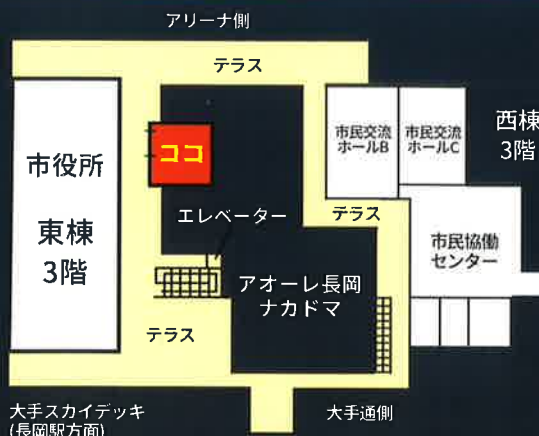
アリーナ側

テラス

市役所

東棟
3階

ココ

市民交流
ホールB

市民交流
ホールC

西棟
3階

エレベーター

テラス

市民協働
センター

アオーレ長岡
ナカドマ

テラス

大手スカイデッキ
(長岡駅方面)

大手通側